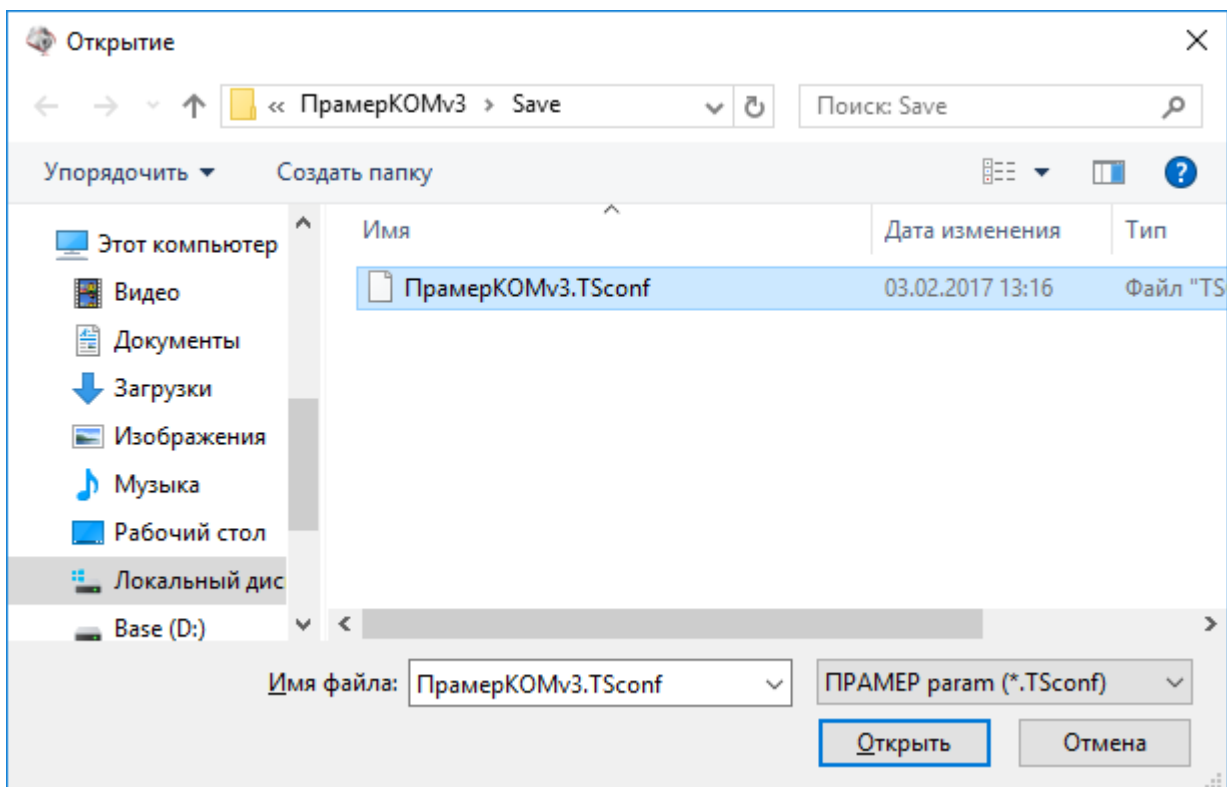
Открытие

« ПрамерKOMv3 › Save

Поиск: Save

Упорядочить ▾ Создать папку

Этот компьютер
Видео
Документы
Загрузки
Изображения
Музыка
Рабочий стол
Локальный дис
Base (D:)

| Имя | Дата изменения | Тип |
|---|---|---|
| ПрамерKOMv3.TSconf | 03.02.2017 13:16 | Файл "TS |

Имя файла: ПрамерKOMv3.TSconf

ПРАМЕР param (*.TSconf)

Открыть Отмена